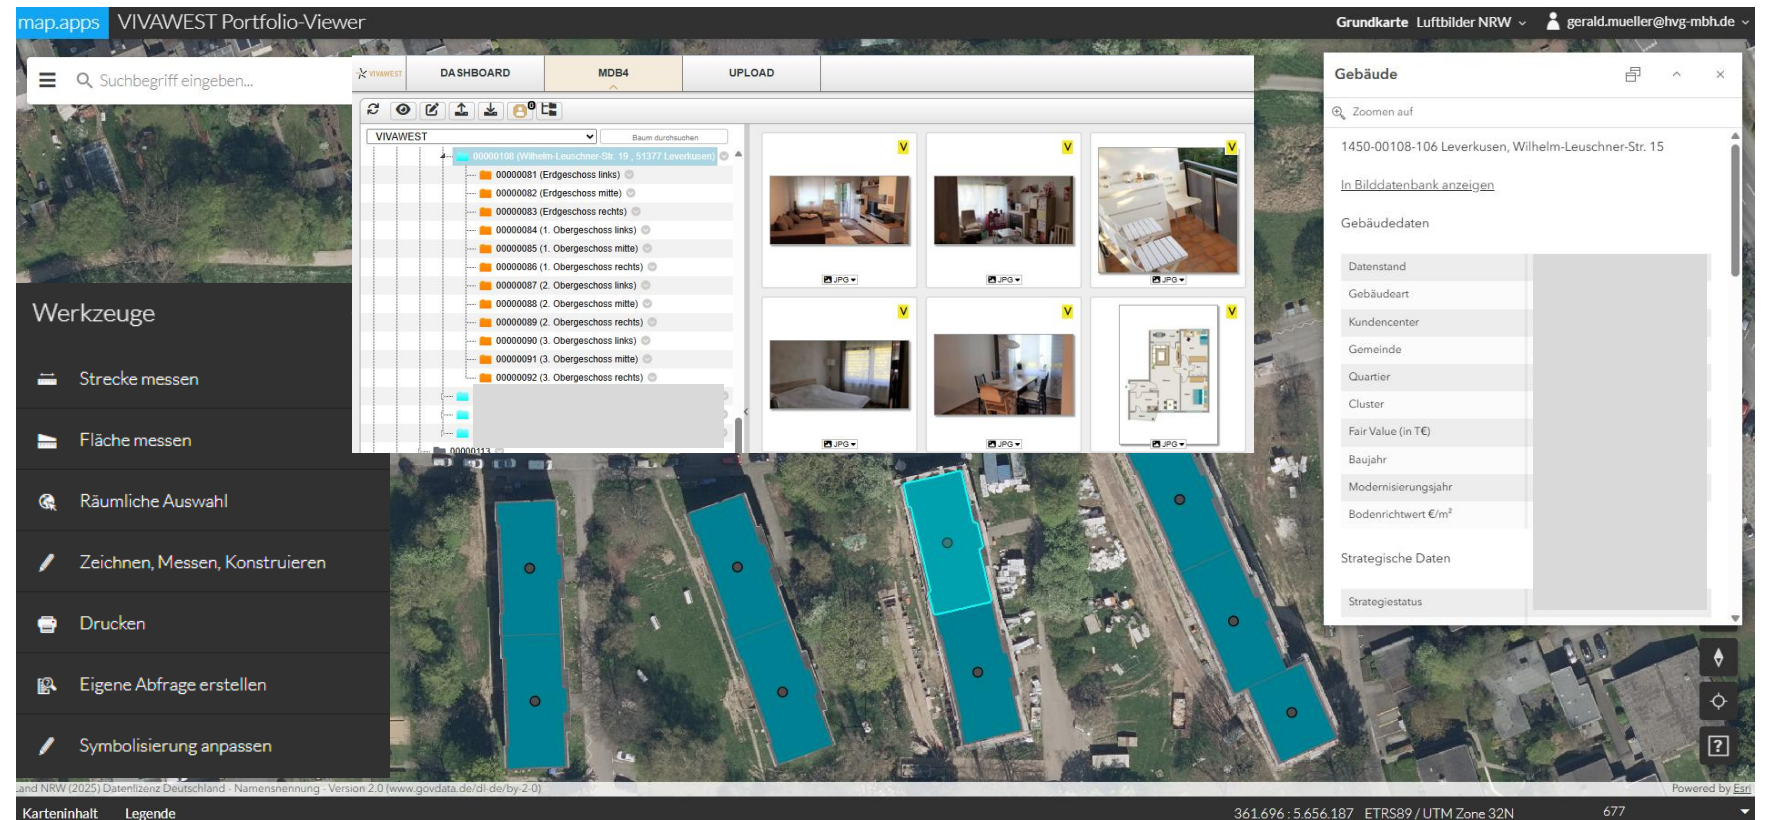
map.apps VIVAWEST Portfolio-Viewer

Grundkarte Luftbilder NRW gerald.mueller@hvg-mbh.de

Suchbegriff eingeben...

VIVAWEST DASHBOARD MDB4 UPLOAD

VIVAWEST

Baum durchsuchen

00000108 (Wilhelm-Leuschner-Str. 19 , 51377 Leverkusen)
00000081 (Erdgeschoss links)
00000082 (Erdgeschoss mitte)
00000083 (Erdgeschoss rechts)
00000084 (1. Obergeschoss links)
00000085 (1. Obergeschoss mitte)
00000086 (1. Obergeschoss rechts)
00000087 (2. Obergeschoss links)
00000088 (2. Obergeschoss mitte)
00000089 (2. Obergeschoss rechts)
00000090 (3. Obergeschoss links)
00000091 (3. Obergeschoss mitte)
00000092 (3. Obergeschoss rechts)
00000113

V JPG
V JPG
V JPG
V JPG
V JPG
V JPG

Werkzeuge

Strecke messen

Fläche messen

Räumliche Auswahl

Zeichnen, Messen, Konstruieren

Drucken

Eigene Abfrage erstellen

Symbolisierung anpassen

Gebäude

Zoomen auf

1450-00108-106 Leverkusen, Wilhelm-Leuschner-Str. 15

In Bilddatenbank anzeigen

Gebäudedaten

| Datenstand | |
|---|---|
| Gebäudeart | |
| Kundencenter | |
| Gemeinde | |
| Quartier | |
| Cluster | |
| Fair Value (in T€) | |
| Baujahr | |
| Modernisierungsjahr | |
| Bodenrichtwert €/m² | |

Strategische Daten

Strategiestatus

?

Land NRW (2025) Datenlizenz Deutschland - Namensnennung - Version 2.0 (www.govdata.de/dl-de/by-2-0)

Powered by Esri

Karteninhalt Legende

361.696 : 5.656.187 ETRS89 / UTM Zone 32N 677